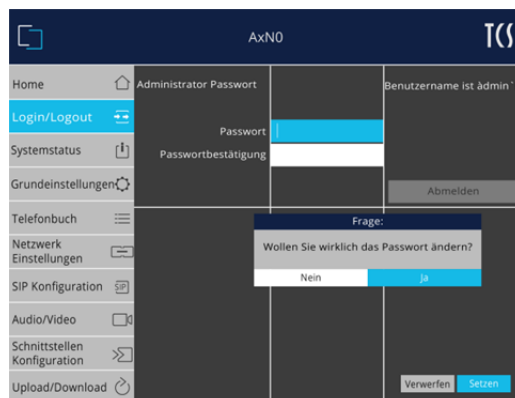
AxN0

TCS

Home

Login/Logout

Systemstatus

Grundeinstellungen

Telefonbuch

Netzwerk Einstellungen

SIP Konfiguration

Audio/Video

Schnittstellen Konfiguration

Upload/Download

Administrator Passwort

Passwort

Passwortbestätigung

Benutzername ist admin

Abmelden

Frage:

Wollen Sie wirklich das Passwort ändern?

Nein

Ja

Verwerfen

Setzen